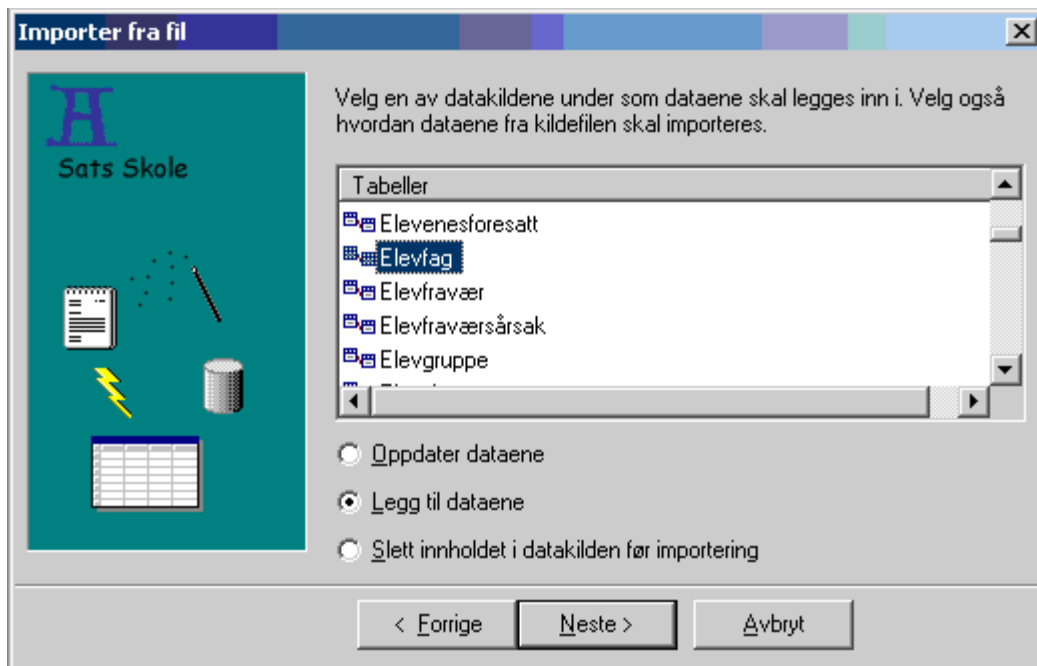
Importer fra fil

Sats Skole

Velg en av datakildene under som dataene skal legges inn i. Velg også hvordan dataene fra kildefilen skal importeres.

Tabeller
Elevenesforesatt
Elevfag
Elevfravær
Elevfraværsårsak
Elevgruppe

Oppdater dataene
Legg til dataene
Slett innholdet i datakilden før importering

< Forrige
Neste >
Avbryt